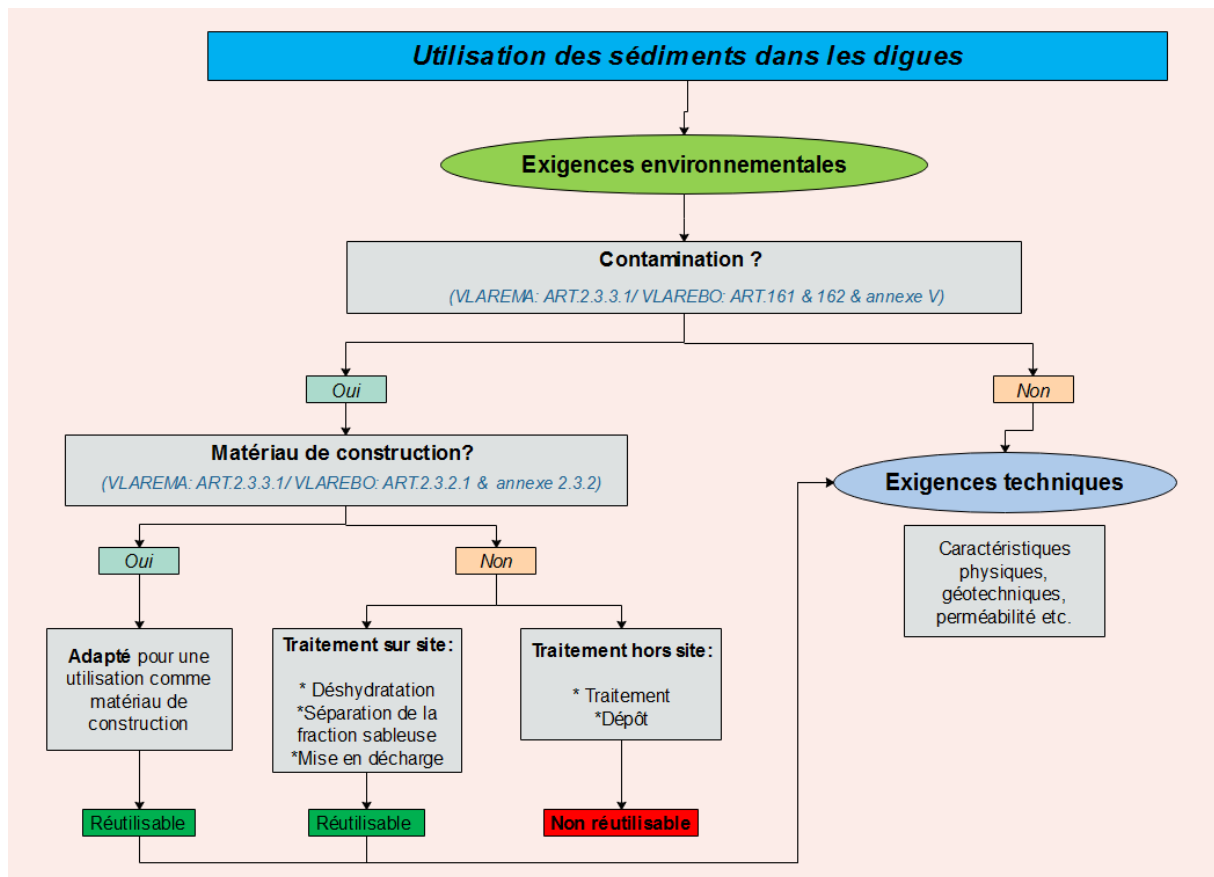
Utilisation des sédiments dans les digues

Exigences environnementales

Contamination ?
(VLAREMA: ART.2.3.3.1/ VLAREBO: ART.161 & 162 & annexe V)

Oui

Non

Matériau de construction?
(VLAREMA: ART.2.3.3.1/ VLAREBO: ART.2.3.2.1 & annexe 2.3.2)

Exigences techniques

Caractéristiques physiques, géotechniques, perméabilité etc.

Oui

Non

Adapté pour une utilisation comme matériau de construction

Traitement sur site:
* Déshydratation
*Séparation de la fraction sableuse
*Mise en décharge

Traitement hors site:
* Traitement
*Dépôt

Réutilisable

Réutilisable

Non réutilisable